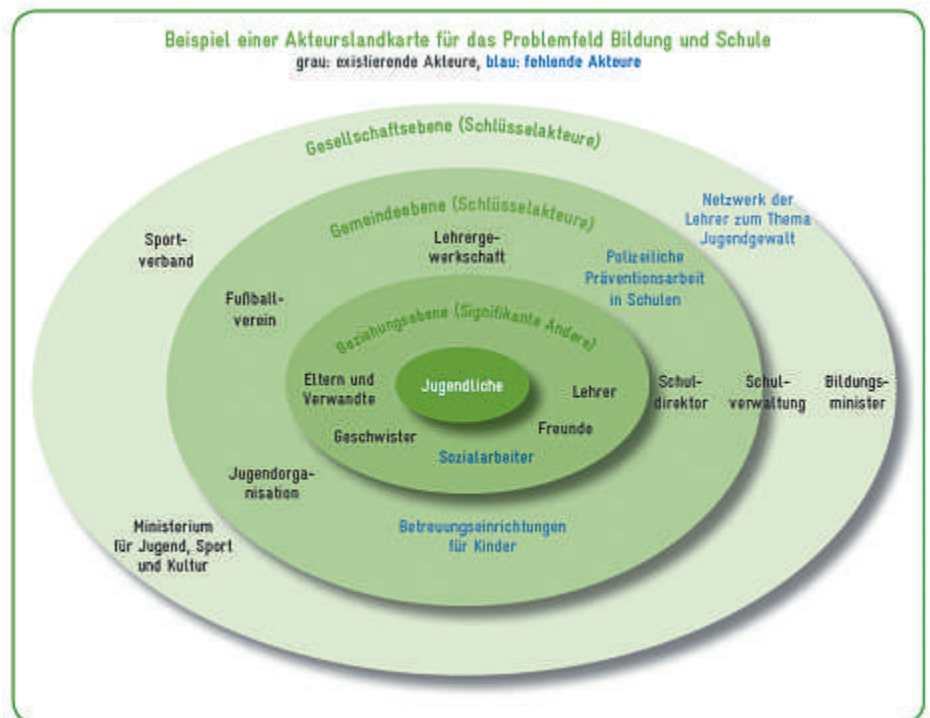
Beispiel einer Akteurslandkarte für das Problemfeld Bildung und Schule
grau: existierende Akteure, blau: fehlende Akteure

Gesellschaftsebene (Schlüsselakteure)

Gemeindeebene (Schlüsselakteure)

Beziehungsebene (Signifikante Andere)

Jugendliche

Sportverband

Netzwerk der Lehrer zum Thema Jugendgewalt

Lehrergewerkschaft

Polizeiliche Präventionsarbeit in Schulen

Fußballverein

Eltern und Verwandte

Lehrer

Schuldirektor

Schulverwaltung

Bildungsminister

Geschwister

Freunde

Sozialarbeiter

Jugendorganisation

Ministerium für Jugend, Sport und Kultur

Betreuungseinrichtungen für Kinder